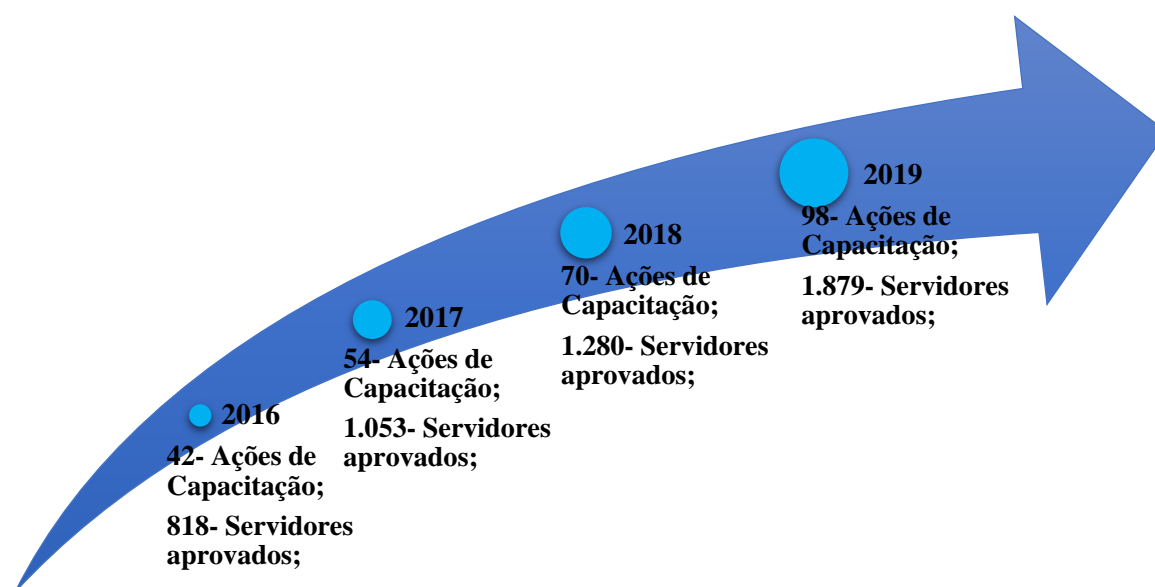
2016

42- Ações de Capacitação;

818- Servidores aprovados;

2017

54- Ações de Capacitação;

1.053- Servidores aprovados;

2018

70- Ações de Capacitação;

1.280- Servidores aprovados;

2019

98- Ações de Capacitação;

1.879- Servidores aprovados;